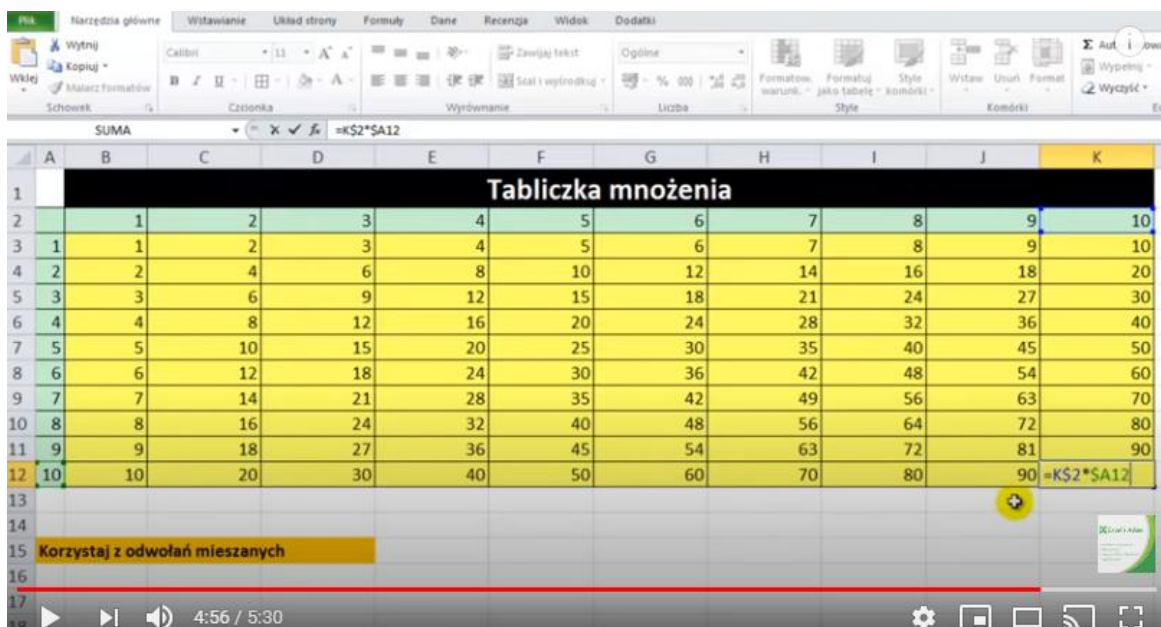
Plik | Narzędzia główne | Wstawianie | Układ strony | Formuły | Dane | Recenzja | Widok | Dodatki

Wytnij
Kopiuj
Wklej
Malarz formatów
Schowek

Calibri 11
Czcionka

Zawijaj tekst
Scal i wyśrodkuj
Wyrównanie

Ogólne
Liczba

Formatow. warunk.
Formatuj jako tabelę
Style komórki
Style

Wstaw
Usuń
Format
Komórki

Aut
Wypełnij
Wyczyść

SUMA
=K$2*$A12

| | A | B | C | D | E | F | G | H | I | J | K |
|---|---|---|---|---|---|---|---|---|---|---|---|
| 1 | Tabliczka mnożenia | | | | | | | | | | |
| 2 | | 1 | 2 | 3 | 4 | 5 | 6 | 7 | 8 | 9 | 10 |
| 3 | 1 | 1 | 2 | 3 | 4 | 5 | 6 | 7 | 8 | 9 | 10 |
| 4 | 2 | 2 | 4 | 6 | 8 | 10 | 12 | 14 | 16 | 18 | 20 |
| 5 | 3 | 3 | 6 | 9 | 12 | 15 | 18 | 21 | 24 | 27 | 30 |
| 6 | 4 | 4 | 8 | 12 | 16 | 20 | 24 | 28 | 32 | 36 | 40 |
| 7 | 5 | 5 | 10 | 15 | 20 | 25 | 30 | 35 | 40 | 45 | 50 |
| 8 | 6 | 6 | 12 | 18 | 24 | 30 | 36 | 42 | 48 | 54 | 60 |
| 9 | 7 | 7 | 14 | 21 | 28 | 35 | 42 | 49 | 56 | 63 | 70 |
| 10 | 8 | 8 | 16 | 24 | 32 | 40 | 48 | 56 | 64 | 72 | 80 |
| 11 | 9 | 9 | 18 | 27 | 36 | 45 | 54 | 63 | 72 | 81 | 90 |
| 12 | 10 | 10 | 20 | 30 | 40 | 50 | 60 | 70 | 80 | 90 | =K$2*$A12 |

15 Korzystaj z odwołań mieszanych

4:56 / 5:30